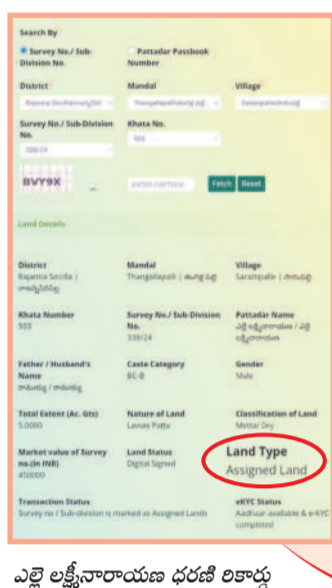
Search By

Survey No./ Sub-Division No.

Pattadar Passbook Number

District

Mandal

Village

Rajanna Sircilla(రాజన్న సిరిసిల్ల)

Thangallapalli(తంగళ్లపల్లి)

Sarampalle(సారంపల్లి)

Survey No./ Sub-Division No.

Khata No.

338/24

503

BVY9X

ENTER CAPTCHA

Fetch

Reset

Land Details

District
Rajanna Sircilla | రాజన్నసిరిసిల్ల

Mandal
Thangallapalli | తంగళ్లపల్లి

Village
Sarampalle | సారంపల్లి

Khata Number
503

Survey No./ Sub-Division No.
338/24

Pattadar Name
ఎల్లె లక్ష్మీనారాయణ / ఎల్లె లక్ష్మీనారాయణ

Father / Husband's Name
రాజమల్లు / రాజమల్లు

Caste Category
BC-B

Gender
Male

Total Extent (Ac. Gts)
5.0000

Nature of Land
Lavani Patta

Classification of Land
Mettar Dry

Market value of Survey no.(in INR)
450000

Land Status
Digital Signed

Land Type
Assigned Land

Transaction Status
Survey no / Sub-division is marked as Assigned Lands

eKYC Status
Aadhaar available & e-KYC completed

ఎల్లె లక్ష్మీనారాయణ ధరణి రికార్డు